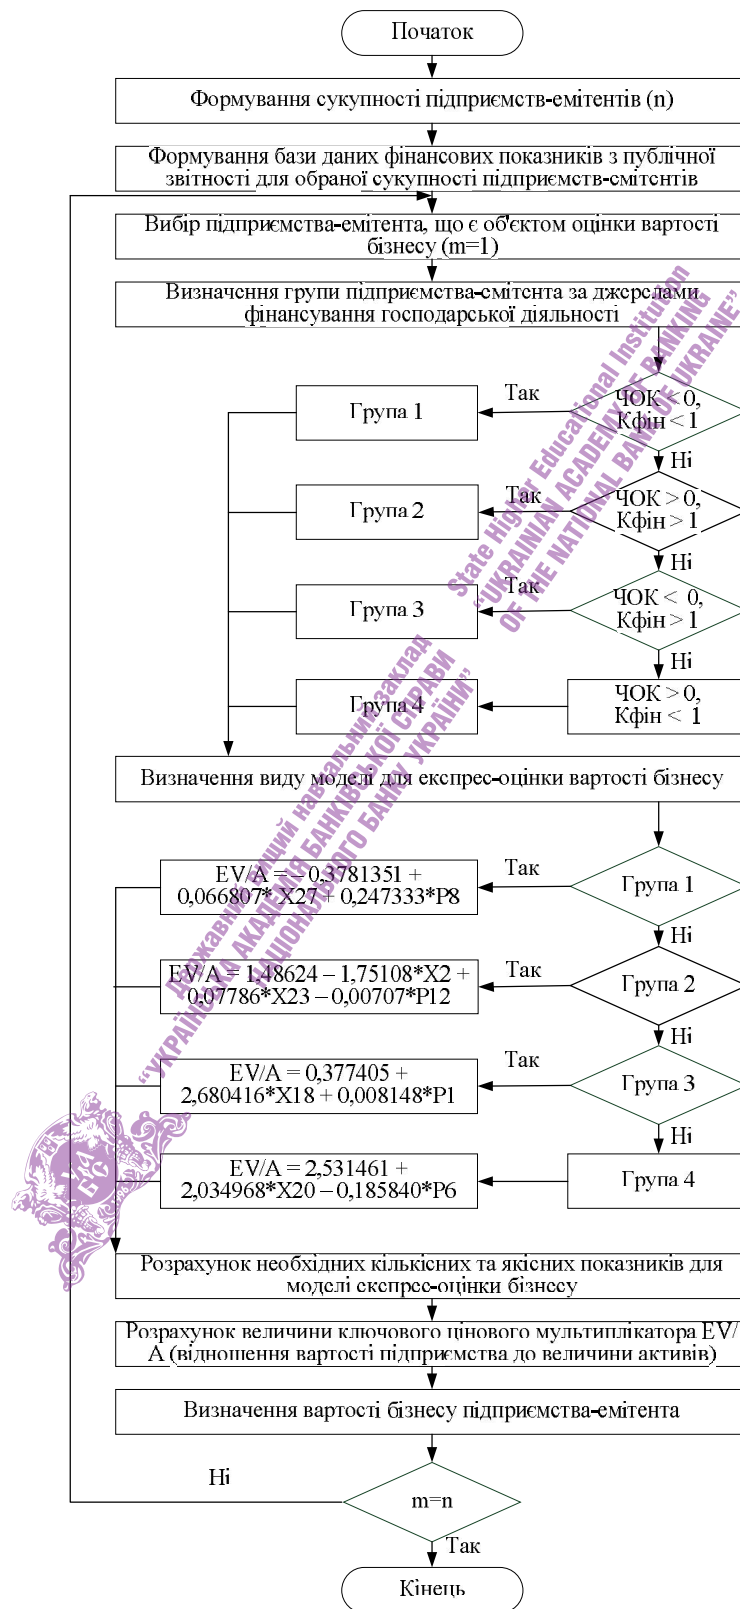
Початок

Формування сукупності підприємств-емітентів (n)

Формування бази даних фінансових показників з публічної звітності для обраної сукупності підприємств-емітентів

Вибір підприємства-емітента, що є об'єктом оцінки вартості бізнесу (m=1)

Визначення групи підприємства-емітента за джерелами фінансування господарської діяльності

ЧОК < 0, Кфін < 1

Так

Група 1

Ні

ЧОК > 0, Кфін > 1

Так

Група 2

Ні

ЧОК < 0, Кфін > 1

Так

Група 3

Ні

ЧОК > 0, Кфін < 1

Група 4

Визначення виду моделі для експрес-оцінки вартості бізнесу

Група 1

Так

EV/A = – 0,3781351 + 0,066807* X27 + 0,247333*P8

Ні

Група 2

Так

EV/A = 1,48624 – 1,75108*X2 + 0,07786*X23 – 0,00707*P12

Ні

Група 3

Так

EV/A = 0,377405 + 2,680416*X18 + 0,008148*P1

Ні

Група 4

EV/A = 2,531461 + 2,034968*X20 – 0,185840*P6

Розрахунок необхідних кількісних та якісних показників для моделі експрес-оцінки бізнесу

Розрахунок величини ключового цінового мультиплікатора EV/A (відношення вартості підприємства до величини активів)

Визначення вартості бізнесу підприємства-емітента

Ні

m=n

Так

Кінець

State Higher Educational Institution "UKRAINIAN ACADEMY OF BANKING OF THE NATIONAL BANK OF UKRAINE"

Державний вищий навчальний заклад "УКРАЇНСЬКА АКАДЕМІЯ БАНКІВСЬКОЇ СПРАВИ НАЦІОНАЛЬНОГО БАНКУ УКРАЇНИ"